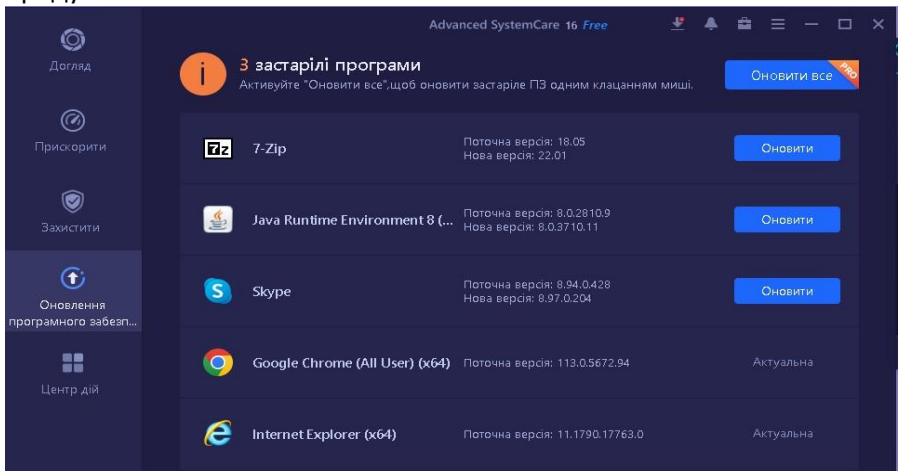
Advanced SystemCare 16 Free

Догляд

Прискорити

Захистити

Оновлення програмного забезп...

Центр дій

3 застарілі програми
Активуйте "Оновити все",щоб оновити застаріле ПЗ одним клацанням миші.

Оновити все PRO

7z 7-Zip
Поточна версія: 18.05
Нова версія: 22.01
Оновити

Java Runtime Environment 8 (...
Поточна версія: 8.0.2810.9
Нова версія: 8.0.3710.11
Оновити

Skype
Поточна версія: 8.94.0.428
Нова версія: 8.97.0.204
Оновити

Google Chrome (All User) (x64)
Поточна версія: 113.0.5672.94
Актуальна

Internet Explorer (x64)
Поточна версія: 11.1790.17763.0
Актуальна